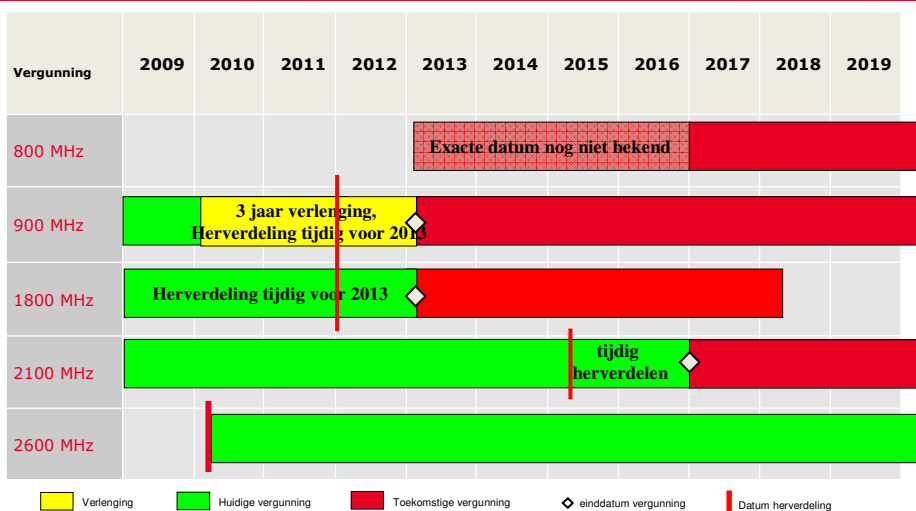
| Vergunning | 2009 | 2010 | 2011 | 2012 | 2013 | 2014 | 2015 | 2016 | 2017 | 2018 | 2019 |
|---|---|---|---|---|---|---|---|---|---|---|---|
| 800 MHz | | | | | Exacte datum nog niet bekend | | | | | | |
| 900 MHz | | 3 jaar verlenging, Herverdeling tijdig voor 2013 | | | | | | | | | |
| 1800 MHz | Herverdeling tijdig voor 2013 | | | | | | | | | | |
| 2100 MHz | | | | | | | tijdig herverdelen | | | | |
| 2600 MHz | | | | | | | | | | | |

Verlenging
Huidige vergunning
Toekomstige vergunning
einddatum vergunning
Datum herverdeling